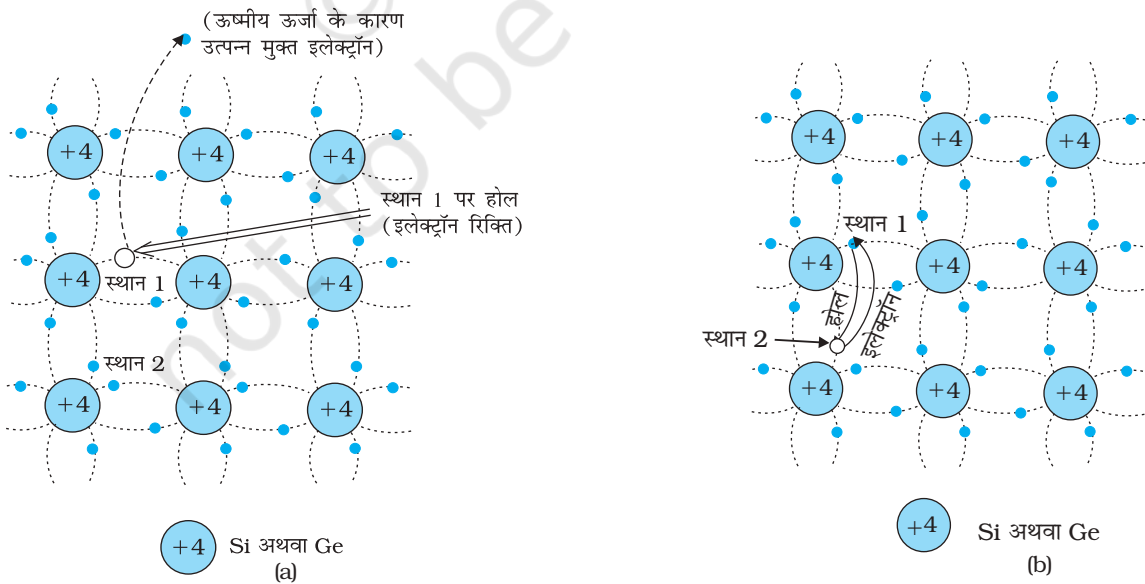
(ऊष्मीय ऊर्जा के कारण उत्पन्न मुक्त इलेक्ट्रॉन)

+4 +4 +4

स्थान 1 पर होल (इलेक्ट्रॉन रिक्ति)

+4 स्थान 1 +4 +4

स्थान 2

+4 +4 +4

+4 Si अथवा Ge
(a)

+4 +4 +4

स्थान 1

+4 +4 +4

होल इलेक्ट्रॉन

स्थान 2

+4 +4 +4

+4 Si अथवा Ge
(b)